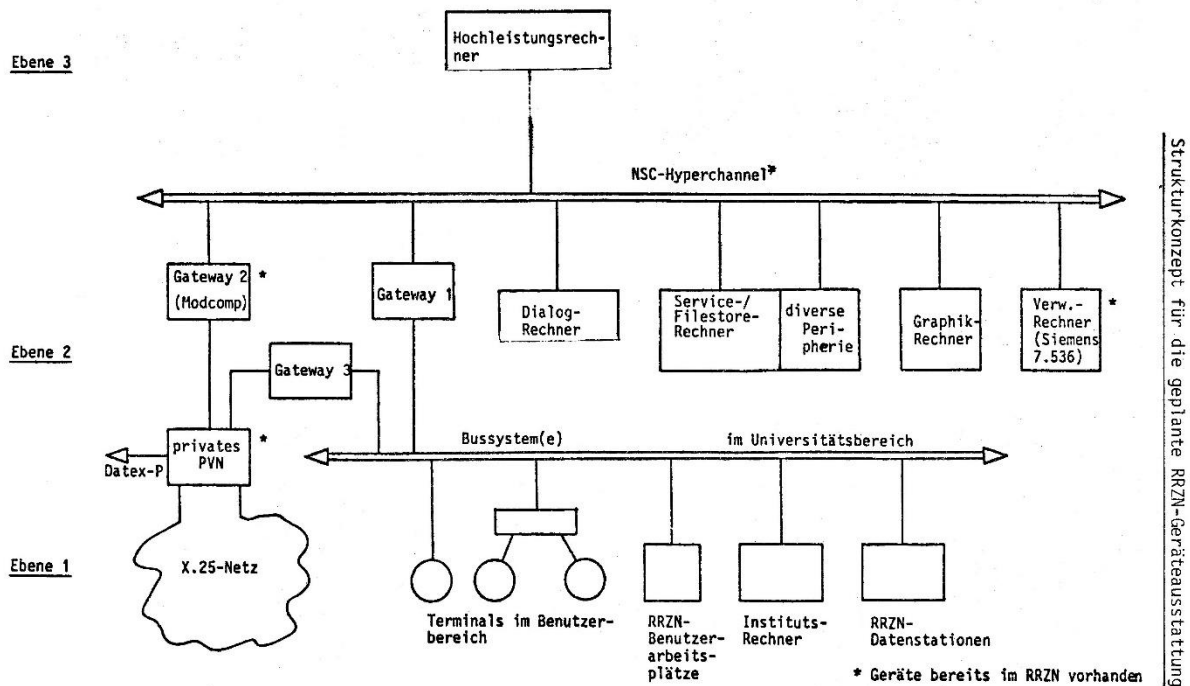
Strukturkonzept für die geplante RRZN-Geräteausstattung

Ebene 3

Hochleistungsrechner

NSC-Hyperchannel*

Gateway 2 * (Modcomp)

Gateway 1

Dialog-Rechner

Service-/Filestore-Rechner

diverse Peripherie

Graphik-Rechner

Verw.-Rechner (Siemens 7.536) *

Ebene 2

Gateway 3

privates PVN *

Datex-P

Bussystem(e) im Universitätsbereich

Ebene 1

X.25-Netz

Terminals im Benutzerbereich

RRZN-Benutzerarbeitsplätze

Instituts-Rechner

RRZN-Datenstationen

* Geräte bereits im RRZN vorhanden